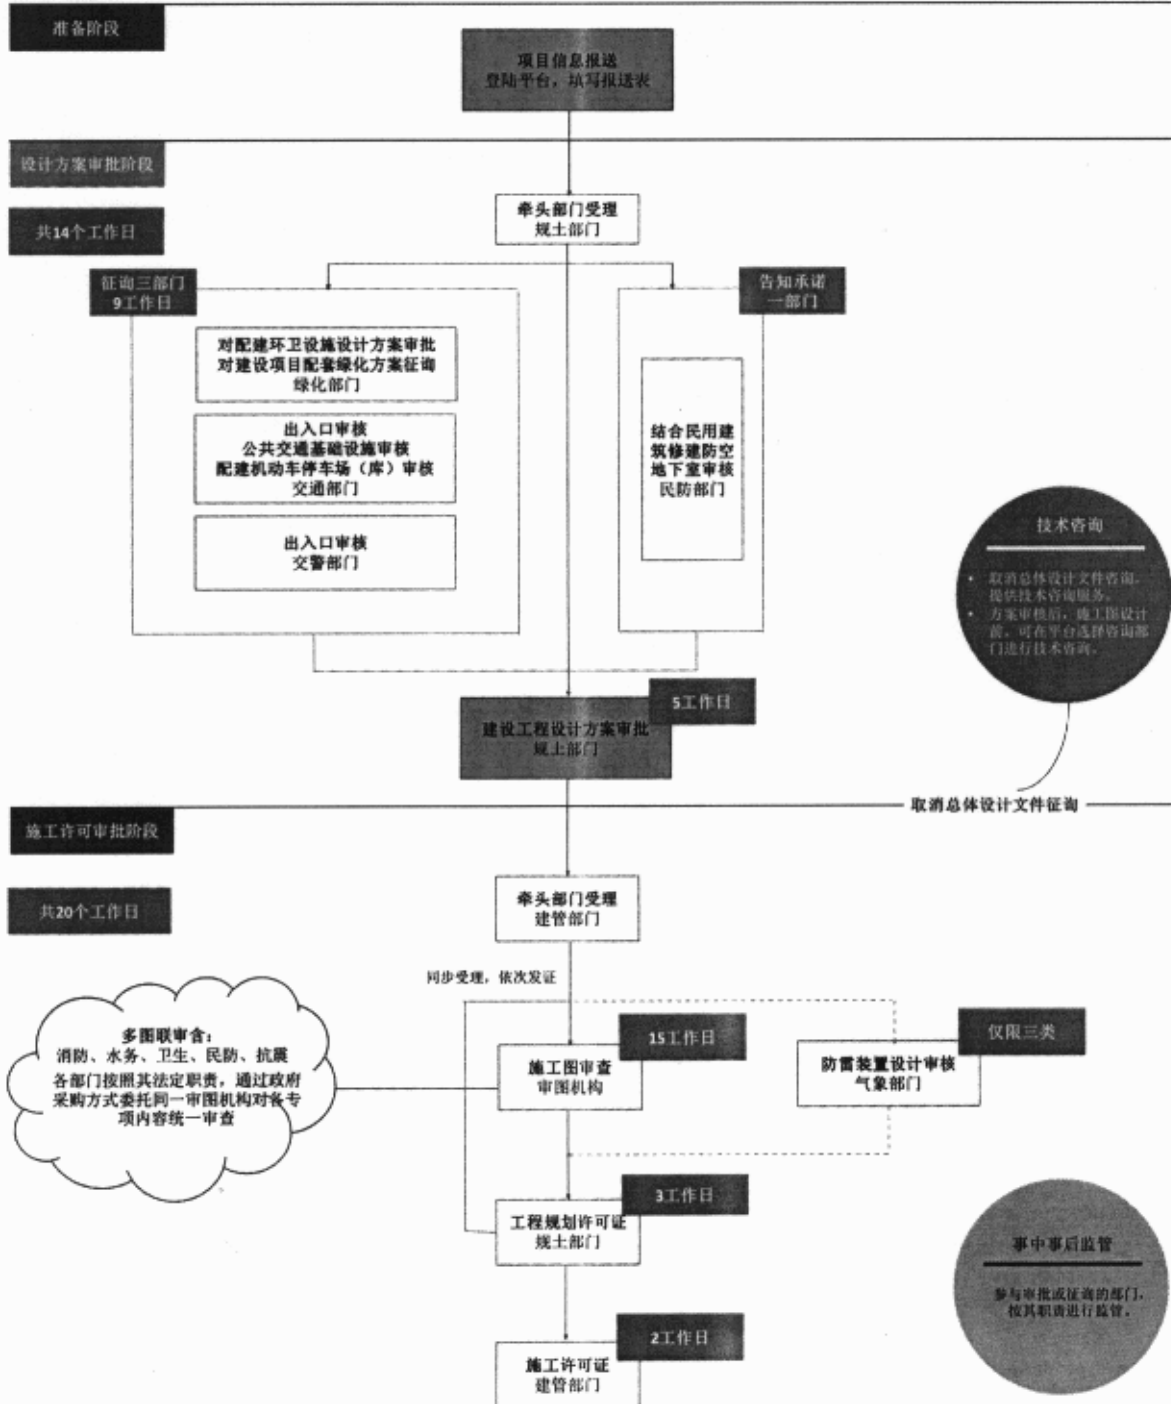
准备阶段

项目信息报送
登陆平台，填写报送表

设计方案审批阶段

共14个工作日

牵头部门受理
规土部门

征询三部门
9工作日

告知承诺
一部门

对配建环卫设施设计方案审批
对建设项目配套绿化方案征询
绿化部门

出入口审核
公共交通基础设施审核
配建机动车停车场（库）审核
交通部门

出入口审核
交警部门

结合民用建筑修建防空地下室审核
民防部门

技术咨询

• 取消总体设计文件咨询，提供技术咨询服务。
• 方案审核后，施工图设计前，可在平台选择咨询部门进行技术咨询。

5工作日

建设工程设计方案审批
规土部门

取消总体设计文件征询

施工许可审批阶段

共20个工作日

牵头部门受理
建管部门

同步受理，依次发证

多图联审含：
消防、水务、卫生、民防、抗震
各部门按照其法定职责，通过政府采购方式委托同一审图机构对各专项内容统一审查

15工作日

施工图审查
审图机构

仅限三类

防雷装置设计审核
气象部门

3工作日

工程规划许可证
规土部门

事中事后监管

参与审批或征询的部门，按其职责进行监管。

2工作日

施工许可证
建管部门